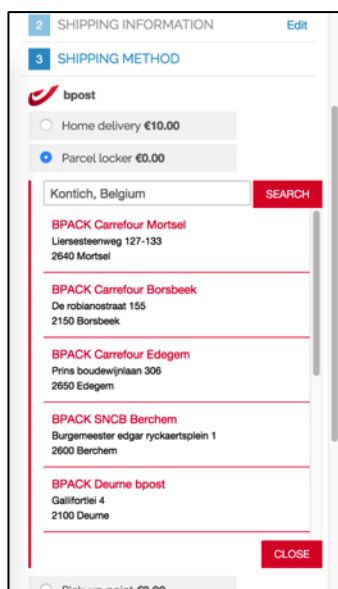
2 SHIPPING INFORMATION Edit

3 SHIPPING METHOD

bpost

Home delivery **€10.00**

Parcel locker **€0.00**

Kontich, Belgium SEARCH

BPACK Carrefour Mortsel
Liersesteenweg 127-133
2640 Mortsel

BPACK Carrefour Borsbeek
De robianostraat 155
2150 Borsbeek

BPACK Carrefour Edegem
Prins boudewijnlaan 306
2650 Edegem

BPACK SNCB Berchem
Burgemeester edgar ryckaertsplein 1
2600 Berchem

BPACK Deurne bpost
Gallifortlei 4
2100 Deurne

CLOSE

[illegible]